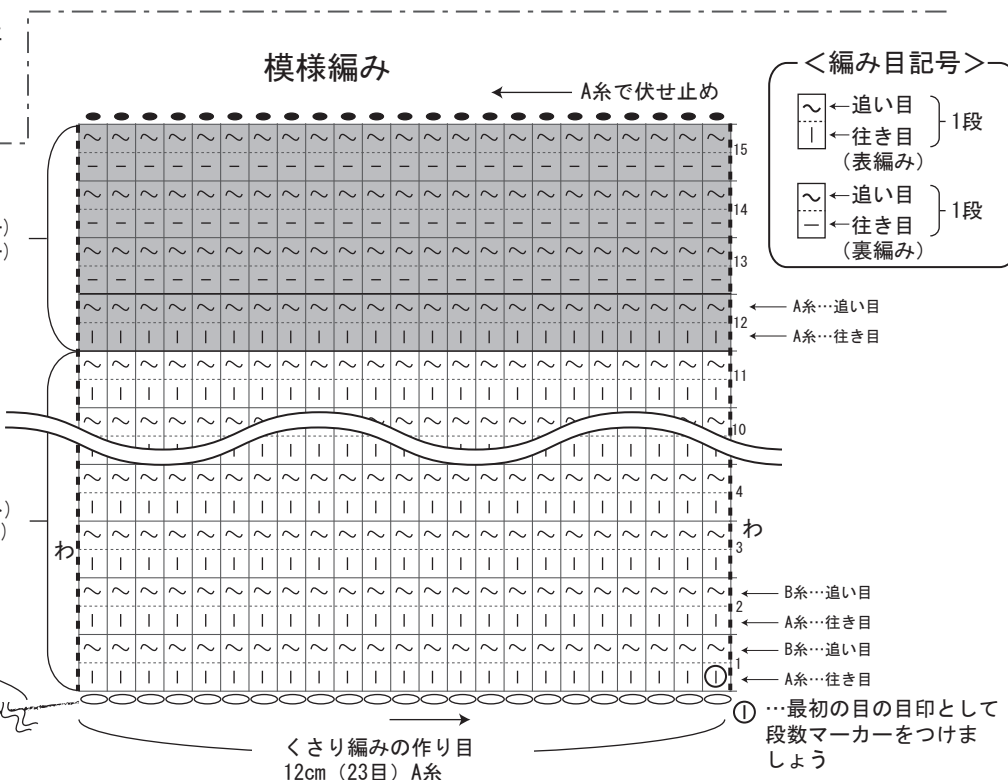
模様編み

A糸で伏せ止め

<編み目記号>
～ ←追い目
| ←往き目
1段
（表編み）
～ ←追い目
― ←往き目
1段
（裏編み）

15
14
13
12
11
10
4
3
2
1

A糸…追い目
A糸…往き目

わ
わ

B糸…追い目
A糸…往き目
B糸…追い目
A糸…往き目

くさり編みの作り目
12cm（23目）A糸

① …最初の目の目印として段数マーカーをつけましょう